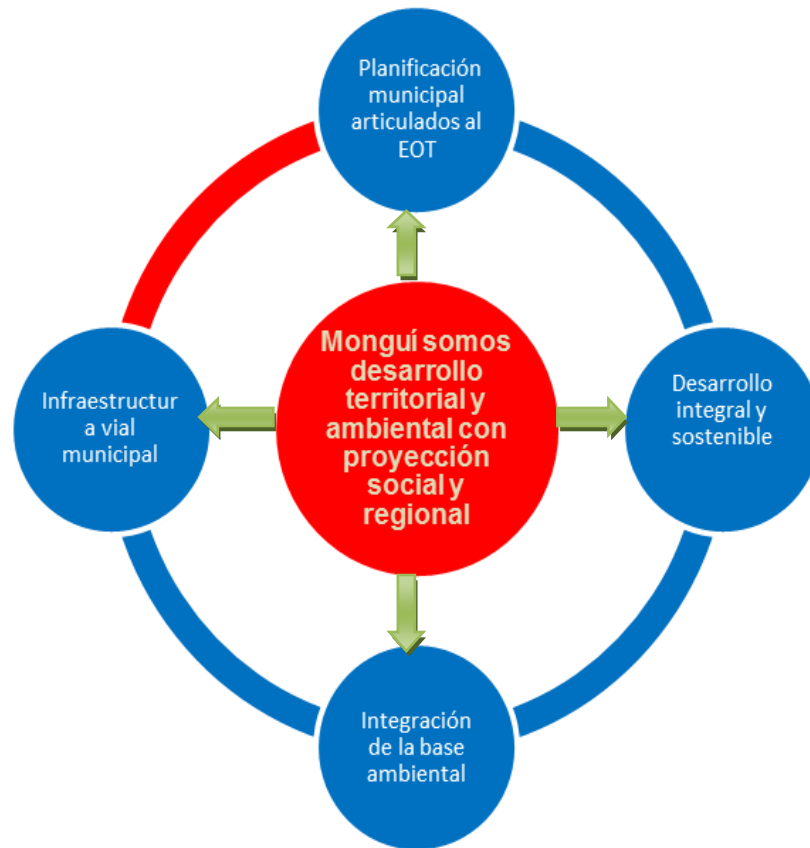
Planificación municipal articulados al EOT

Infraestructur a vial municipal

Monguí somos desarrollo territorial y ambiental con proyección social y regional

Desarrollo integral y sostenible

Integración de la base ambiental